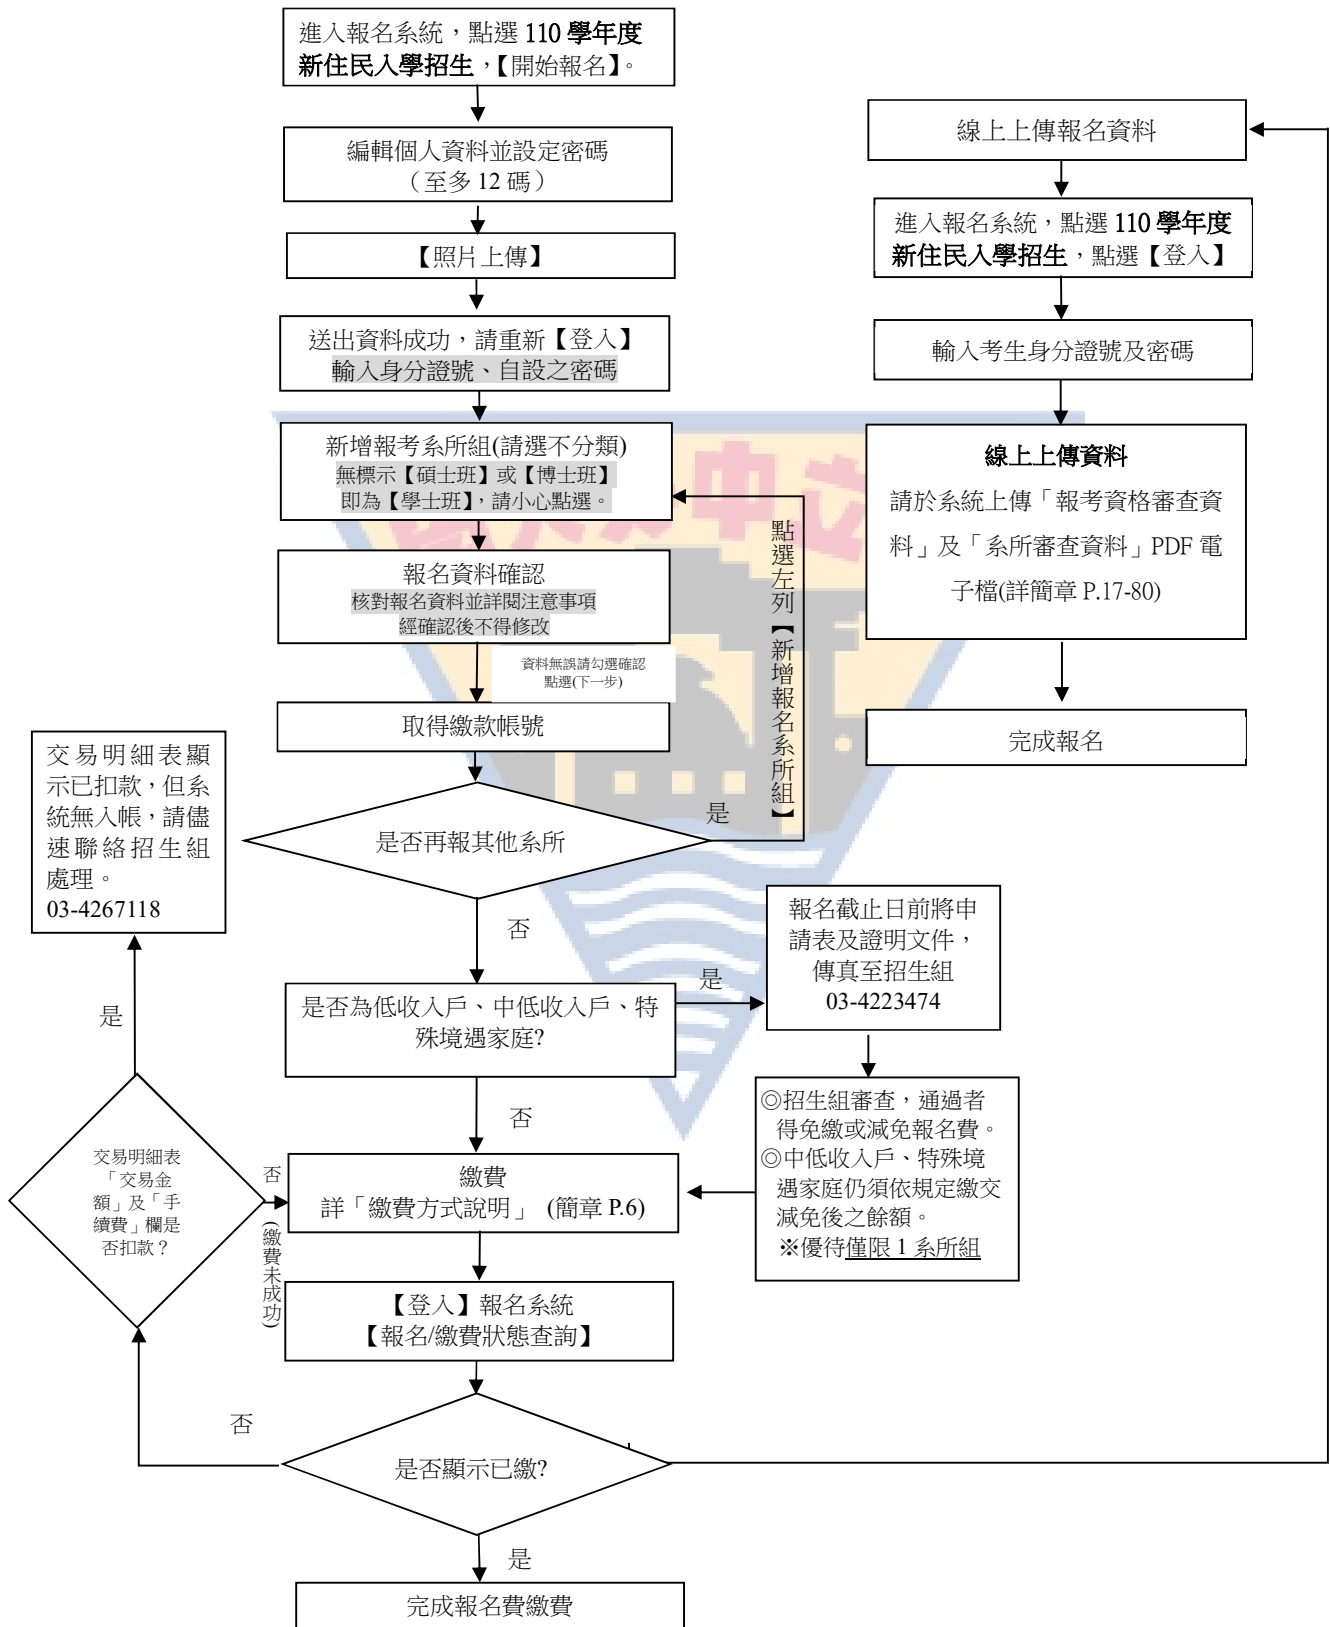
進入報名系統，點選 110 學年度新住民入學招生，【開始報名】。

編輯個人資料並設定密碼（至多 12 碼）

【照片上傳】

送出資料成功，請重新【登入】輸入身分證號、自設之密碼

新增報考系所組(請選不分類)
無標示【碩士班】或【博士班】即為【學士班】，請小心點選。

報名資料確認
核對報名資料並詳閱注意事項
經確認後不得修改

資料無誤請勾選確認
點選(下一步)

取得繳款帳號

點選左列【新增報名系所組】

是

是否再報其他系所

否

是否為低收入戶、中低收入戶、特殊境遇家庭?

是

報名截止日前將申請表及證明文件，傳真至招生組 03-4223474

◎招生組審查，通過者得免繳或減免報名費。
◎中低收入戶、特殊境遇家庭仍須依規定繳交減免後之餘額。
※優待僅限 1 系所組

否

繳費
詳「繳費方式說明」 (簡章 P.6)

【登入】報名系統
【報名/繳費狀態查詢】

是否顯示已繳?

是

完成報名費繳費

否

交易明細表「交易金額」及「手續費」欄是否扣款？

否

(繳費未成功)

是

交易明細表顯示已扣款，但系統無入帳，請儘速聯絡招生組處理。
03-4267118

線上上傳報名資料

進入報名系統，點選 110 學年度新住民入學招生，點選【登入】

輸入考生身分證號及密碼

線上上傳資料
請於系統上傳「報考資格審查資料」及「系所審查資料」PDF 電子檔(詳簡章 P.17-80)

完成報名